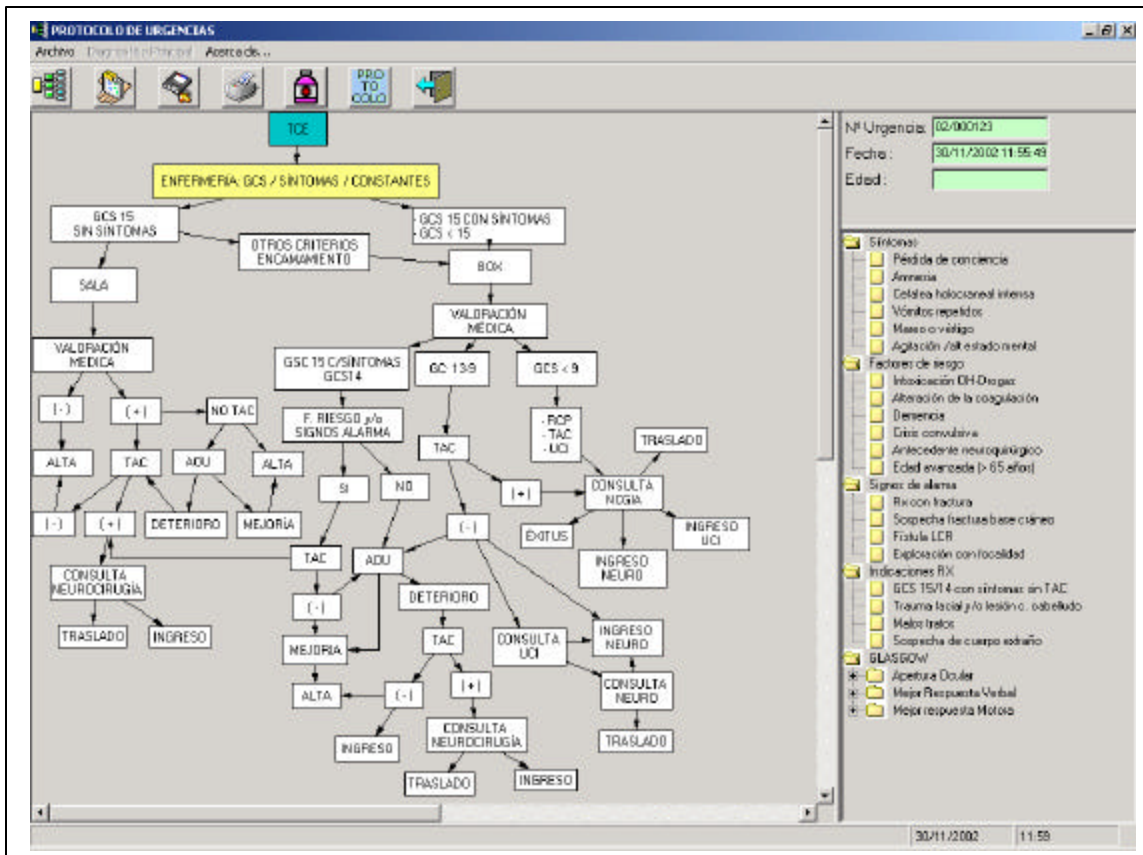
PROTOCOLO DE URGENCIAS

Archivo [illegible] Acerca de...

PRO TO COLO

TCE

ENFERMERIA: GCS / SINTOMAS / CONSTANTES

GCS 15 SIN SINTOMAS

· GCS 15 CON SINTOMAS · GCS < 15

OTROS CRITERIOS ENCAMAMIENTO

SALA

BOX

VALORACIÓN MEDICA

VALORACIÓN MEDICA

GSC 15 C/SINTOMAS GCS14

GC 13-9

GCS < 9

( - )

( + )

NO TAC

F. RIESGO y/o SIGNOS ALARMA

ALTA

TAC

ADU

ALTA

SI

NO

· RCP · TAC · UCI

TAC

TRASLADO

( - )

( + )

DETERIORO

MEJORÍA

( + )

CONSULTA NCGIA

EXITUS

( - )

INGRESO UCI

TAC

ADU

INGRESO NEURO

CONSULTA NEUROCIRUGÍA

( - )

DETERIORO

TRASLADO

INGRESO

MEJORIA

TAC

CONSULTA UCI

INGRESO NEURO

ALTA

( - )

( + )

CONSULTA NEURO

INGRESO

CONSULTA NEUROCIRUGÍA

TRASLADO

TRASLADO

INGRESO

Nº Urgencia: 02/000123

Fecha: 30/11/2002 11:55:49

Edad:

Síntomas
Pérdida de conciencia
Amnesia
Cefalea holocraneal intensa
Vómitos repetidos
Mareo o vértigo
Agitación /alt estado mental
Factores de riesgo
Intoxicación OH-Drogas
Alteración de la coagulación
Demencia
Crisis convulsiva
Antecedente neuroquirúrgico
Edad avanzada (> 65 años)
Signos de alarma
Rx con fractura
Sospecha fractura base cráneo
Fístula LCR
Exploración con focalidad
Indicaciones RX
GCS 15/14 con síntomas sin TAC
Trauma facial y/o lesión c. cabelludo
Malos tratos
Sospecha de cuerpo extraño
GLASGOW
Apertura Ocular
Mejor Respuesta Verbal
Mejor respuesta Motora

30/11/2002 11:59